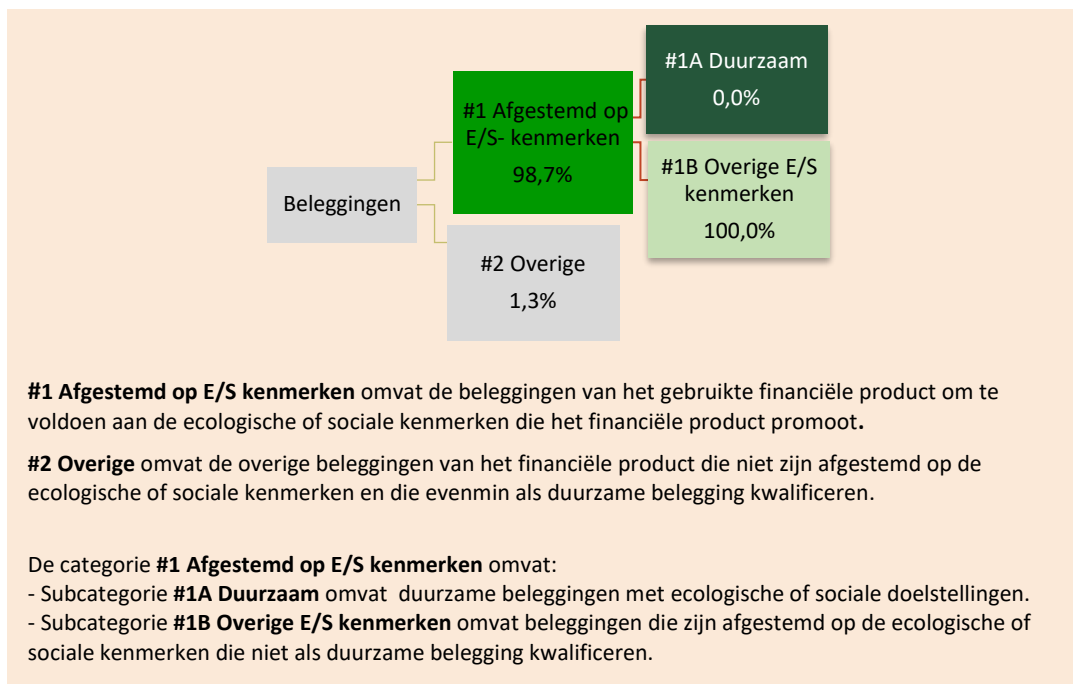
Beleggingen

#1 Afgestemd op E/S- kenmerken
98,7%

#1A Duurzaam
0,0%

#1B Overige E/S kenmerken
100,0%

#2 Overige
1,3%

**#1 Afgestemd op E/S kenmerken** omvat de beleggingen van het gebruikte financiële product om te voldoen aan de ecologische of sociale kenmerken die het financiële product promoot**.**

**#2 Overige** omvat de overige beleggingen van het financiële product die niet zijn afgestemd op de ecologische of sociale kenmerken en die evenmin als duurzame belegging kwalificeren.

De categorie **#1 Afgestemd op E/S kenmerken** omvat:
- Subcategorie **#1A Duurzaam** omvat duurzame beleggingen met ecologische of sociale doelstellingen.
- Subcategorie **#1B Overige E/S kenmerken** omvat beleggingen die zijn afgestemd op de ecologische of sociale kenmerken die niet als duurzame belegging kwalificeren.